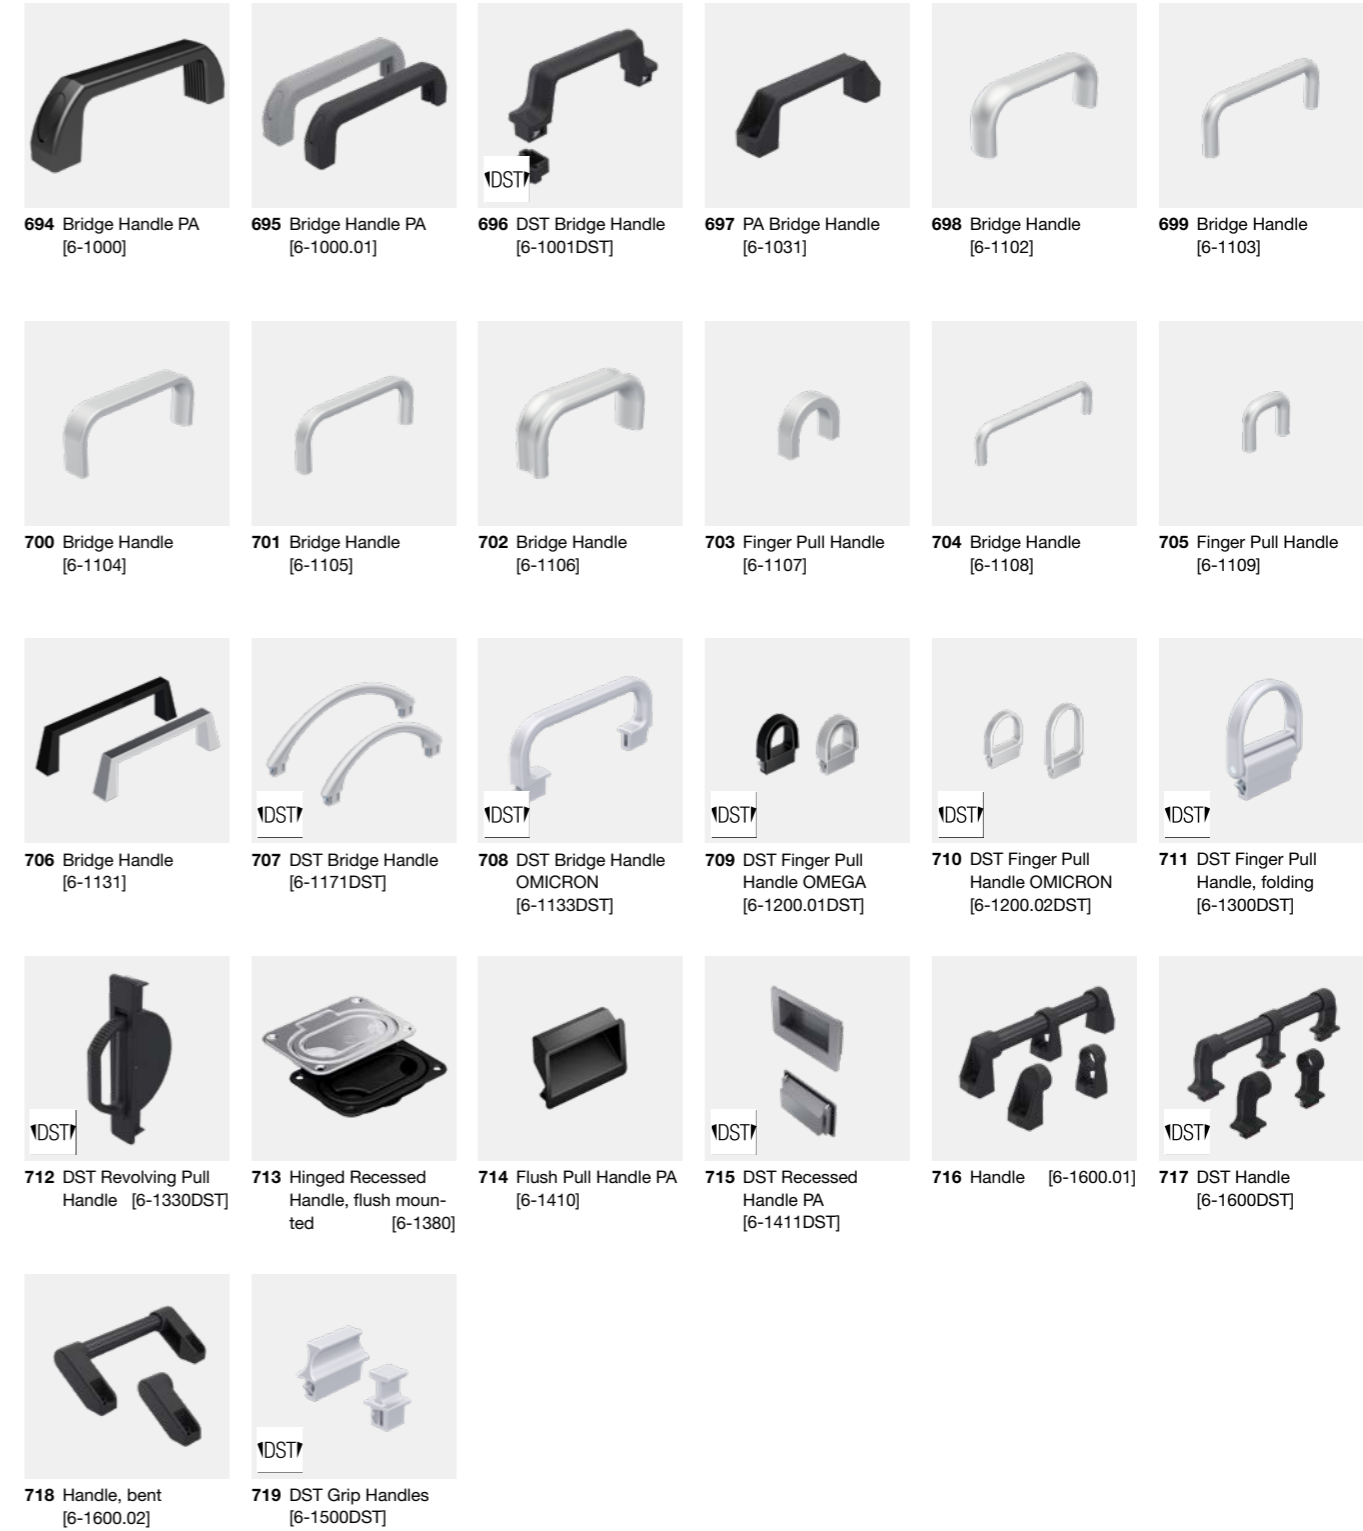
DST

**694** Bridge Handle PA [6-1000]

**695** Bridge Handle PA [6-1000.01]

**696** DST Bridge Handle [6-1001DST]

**697** PA Bridge Handle [6-1031]

**698** Bridge Handle [6-1102]

**699** Bridge Handle [6-1103]

**700** Bridge Handle [6-1104]

**701** Bridge Handle [6-1105]

**702** Bridge Handle [6-1106]

**703** Finger Pull Handle [6-1107]

**704** Bridge Handle [6-1108]

**705** Finger Pull Handle [6-1109]

DST

DST

DST

DST

DST

**706** Bridge Handle [6-1131]

**707** DST Bridge Handle [6-1171DST]

**708** DST Bridge Handle OMICRON [6-1133DST]

**709** DST Finger Pull Handle OMEGA [6-1200.01DST]

**710** DST Finger Pull Handle OMICRON [6-1200.02DST]

**711** DST Finger Pull Handle, folding [6-1300DST]

DST

DST

DST

**712** DST Revolving Pull Handle [6-1330DST]

**713** Hinged Recessed Handle, flush mounted [6-1380]

**714** Flush Pull Handle PA [6-1410]

**715** DST Recessed Handle PA [6-1411DST]

**716** Handle [6-1600.01]

**717** DST Handle [6-1600DST]

DST

**718** Handle, bent [6-1600.02]

**719** DST Grip Handles [6-1500DST]